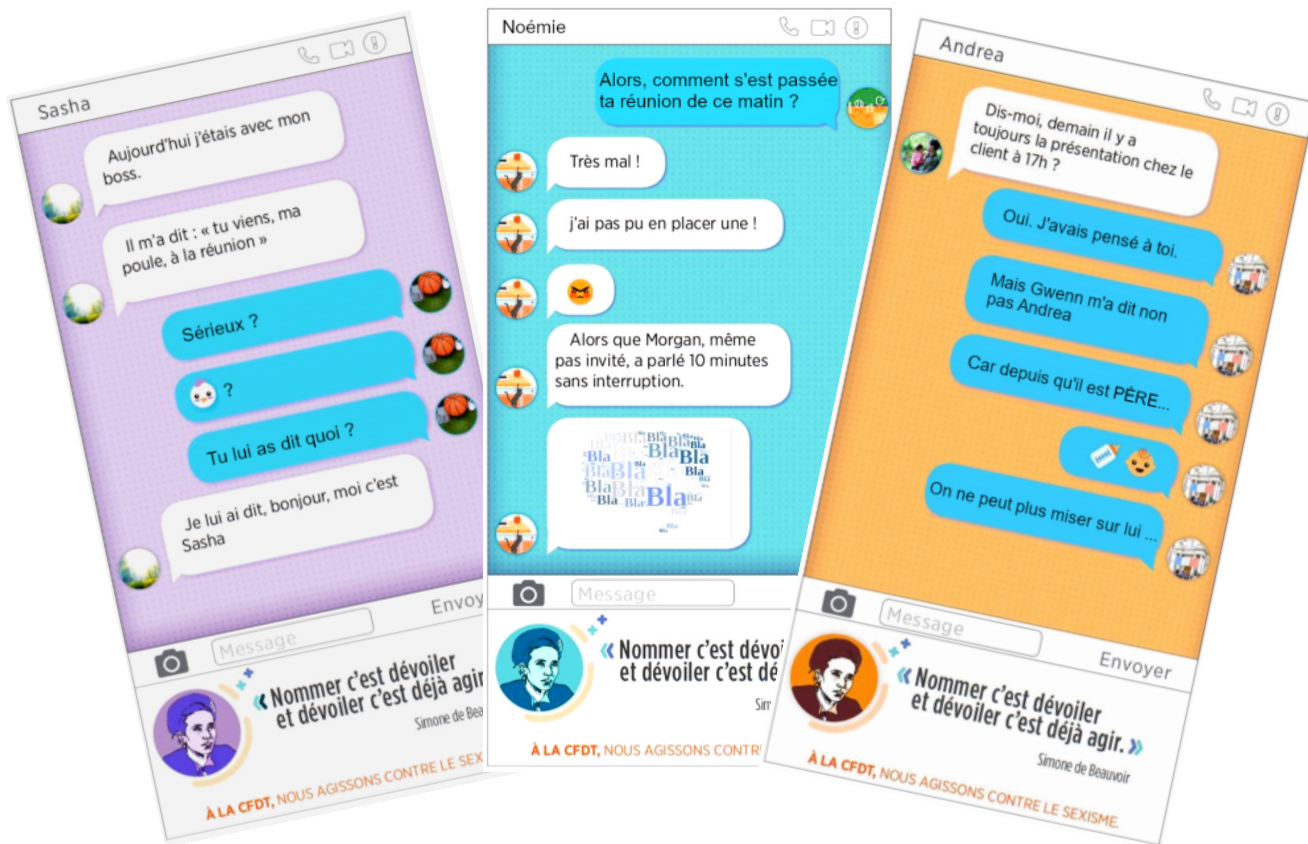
Sasha

Aujourd'hui j'étais avec mon boss.

Il m'a dit : « tu viens, ma poule, à la réunion »

Sérieux ?

?

Tu lui as dit quoi ?

Je lui ai dit, bonjour, moi c'est Sasha

Message

Envoyer

« Nommer c'est dévoiler et dévoiler c'est déjà agir. »

Simone de Bea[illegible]

À LA CFDT, NOUS AGISSONS CONTRE LE SE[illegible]

Noémie

Alors, comment s'est passée ta réunion de ce matin ?

Très mal !

j'ai pas pu en placer une !

Alors que Morgan, même pas invité, a parlé 10 minutes sans interruption.

Bla Bla Bla Bla Bla Bla Bla Bla Bla Bla Bla Bla

Message

« Nommer c'est dévoi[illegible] et dévoiler c'est dé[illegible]

Sim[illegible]

À LA CFDT, NOUS AGISSONS CONTR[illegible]

Andrea

Dis-moi, demain il y a toujours la présentation chez le client à 17h ?

Oui. J'avais pensé à toi.

Mais Gwenn m'a dit non pas Andrea

Car depuis qu'il est PÈRE...

On ne peut plus miser sur lui ...

Message

Envoyer

« Nommer c'est dévoiler et dévoiler c'est déjà agir. »

Simone de Beauvoir

À LA CFDT, NOUS AGISSONS CONTRE LE SEXISME.